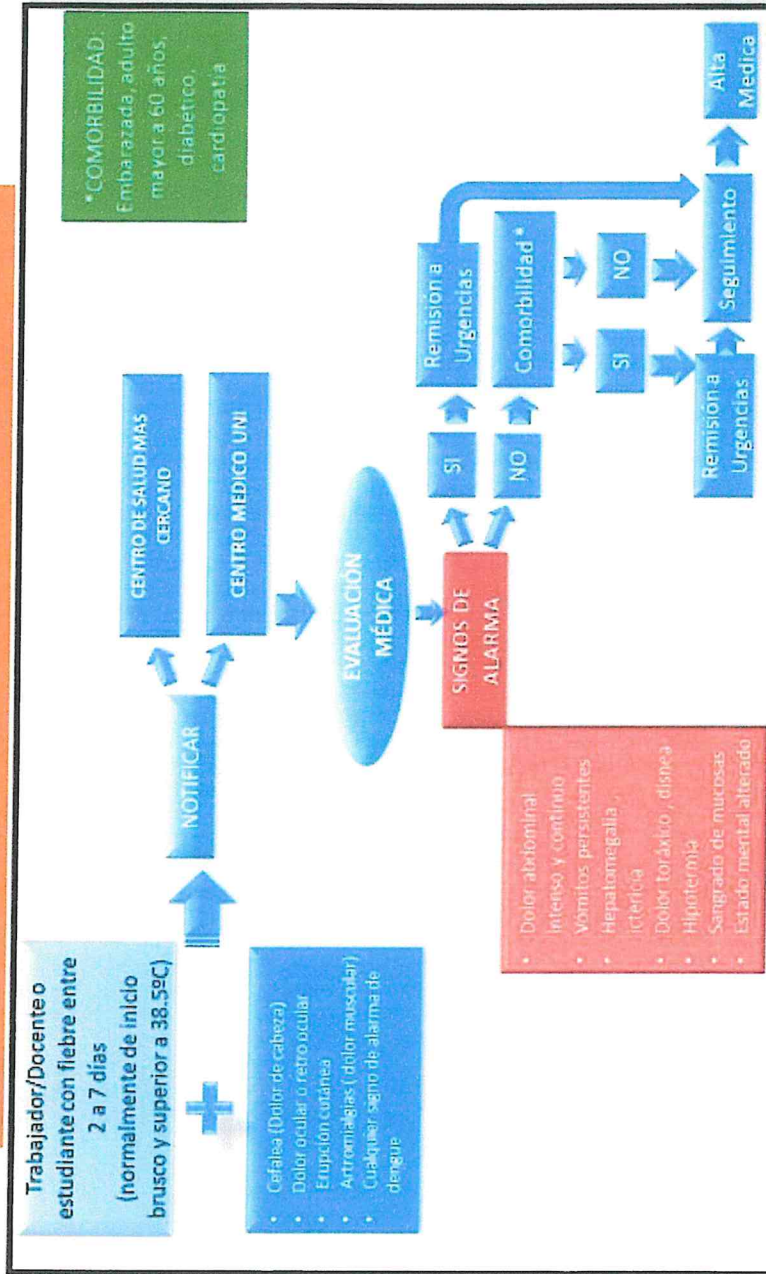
Trabajador/Docente o estudiante con fiebre entre 2 a 7 días (normalmente de inicio brusco y superior a 38.5ºC)

- Cefalea (Dolor de cabeza)
- Dolor ocular o retro ocular
- Erupción cutánea
- Artromialgias ( dolor muscular)
- Cualquier signo de alarma de dengue

NOTIFICAR

CENTRO DE SALUD MAS CERCANO

CENTRO MEDICO UNI

EVALUACIÓN MÉDICA

SIGNOS DE ALARMA

- Dolor abdominal intenso y continuo
- Vómitos persistentes
- Hepatomegalia, ictericia
- Dolor toráxico , disnea
- Hipotermia
- Sangrado de mucosas
- Estado mental alterado

SI

NO

Remisión a Urgencias

Comorbilidad *

SI

NO

Remisión a Urgencias

Seguimiento

Alta Medica

*COMORBILIDAD: Embarazada, adulto mayor a 60 años, diabetico, cardiopatia